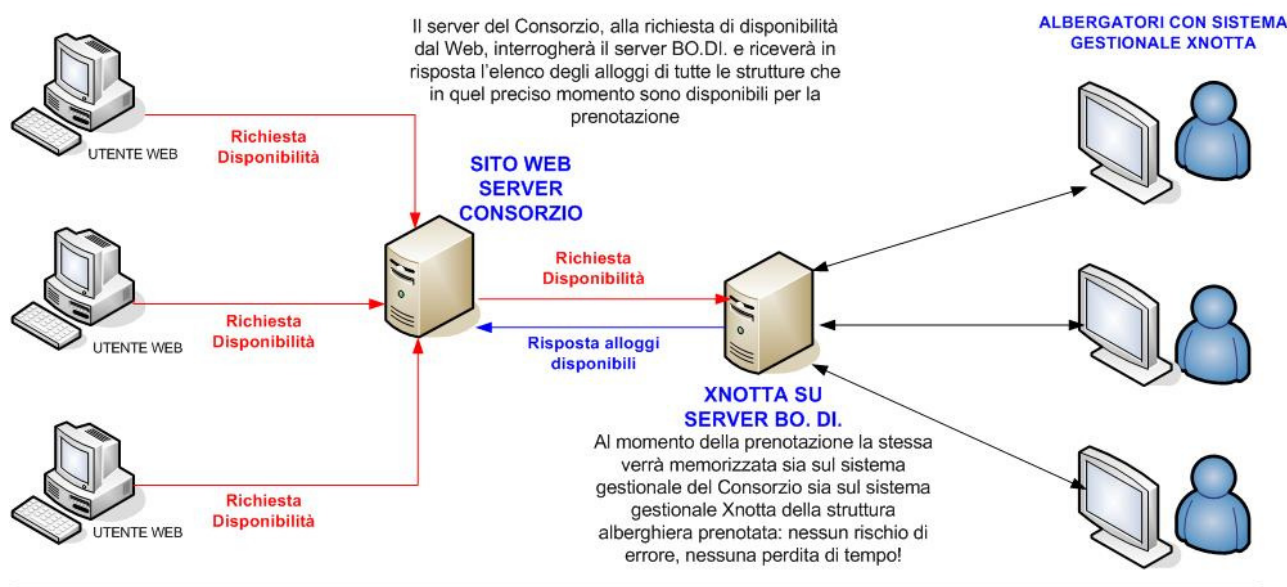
Il server del Consorzio, alla richiesta di disponibilità dal Web, interrogherà il server BO.DI. e riceverà in risposta l'elenco degli alloggi di tutte le strutture che in quel preciso momento sono disponibili per la prenotazione

ALBERGATORI CON SISTEMA GESTIONALE XNOTTA

UTENTE WEB

Richiesta Disponibilità

SITO WEB SERVER CONSORZIO

UTENTE WEB

Richiesta Disponibilità

Richiesta Disponibilità

Risposta alloggi disponibili

XNOTTA SU SERVER BO. DI.

Al momento della prenotazione la stessa verrà memorizzata sia sul sistema gestionale del Consorzio sia sul sistema gestionale Xnotta della struttura alberghiera prenotata: nessun rischio di errore, nessuna perdita di tempo!

UTENTE WEB

Richiesta Disponibilità